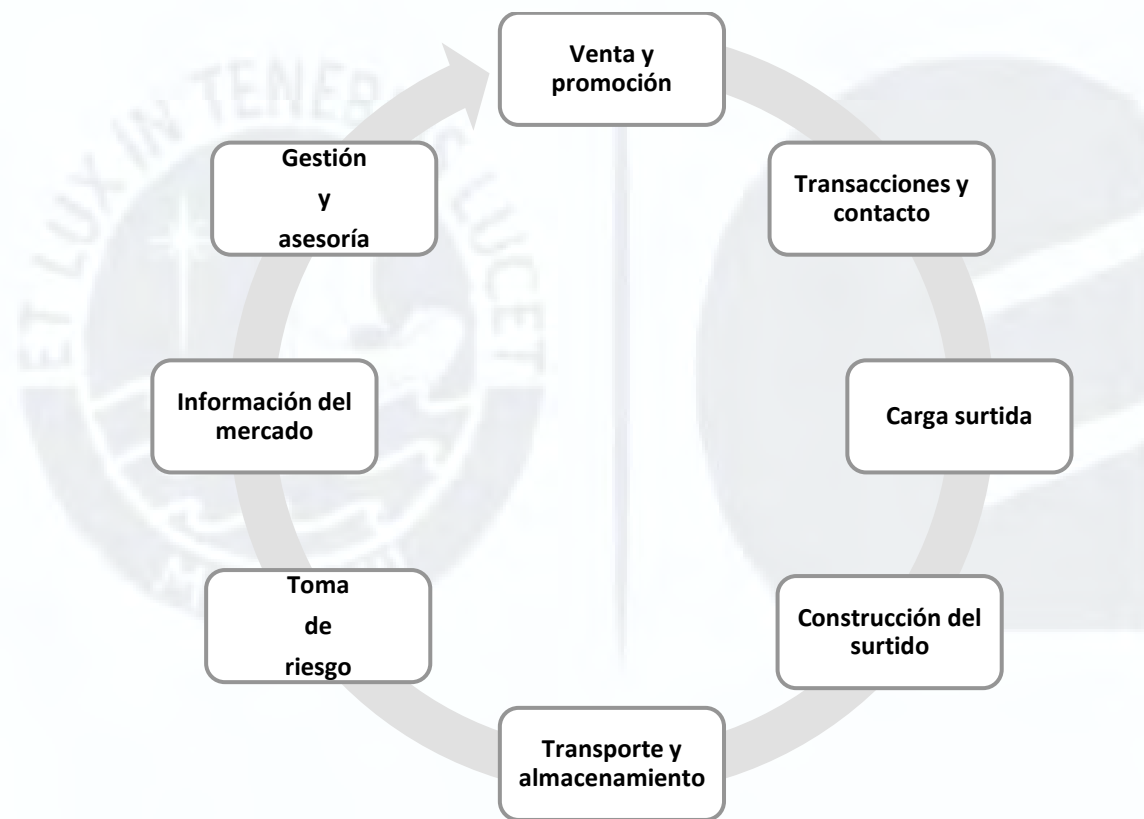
Venta y promoción

Transacciones y contacto

Carga surtida

Construcción del surtido

Transporte y almacenamiento

Toma de riesgo

Información del mercado

Gestión y asesoría

ET LUX IN TENEBRIS LUCET